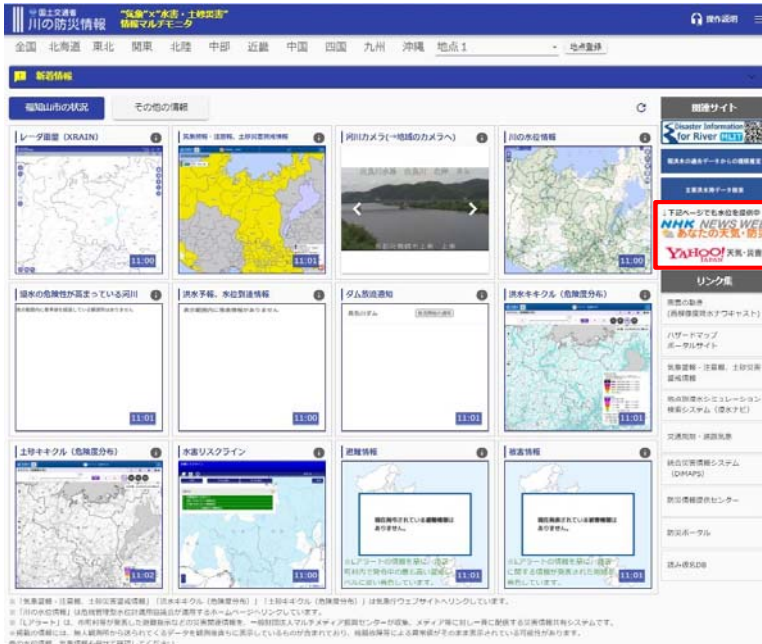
国土交通省
川の防災情報
"気象"×"水害・土砂災害" 情報マルチモニタ

操作説明

全国　北海道　東北　関東　北陸　中部　近畿　中国　四国　九州　沖縄　地点１　地点登録

新着情報

福知山市の状況　その他の情報

関連サイト
Disaster Information for River
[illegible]
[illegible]
下記ページでも水位を提供中
NHK NEWS WEB あなたの天気・防災
YAHOO! JAPAN 天気・災害

リンク集
雨雲の動き（高解像度降水ナウキャスト）
ハザードマップポータルサイト
気象警報・注意報、土砂災害警戒情報
地点別浸水シミュレーション検索システム（浸水ナビ）
交通気象・道路気象
統合災害情報システム（DiMAPS）
防災情報提供センター
防災ポータル
読み通知DB

レーダ雨量（XRAIN）　11:00
気象情報・注意報、土砂災害警戒情報　11:01
河川カメラ（→地域のカメラへ）　11:00
川の水位情報　11:00
洪水の危険性が高まっている河川　11:01
洪水予報、水位到達情報　11:00
ダム放流通知　11:01
洪水キキクル（危険度分布）　11:01
土砂キキクル（危険度分布）　11:02
水害リスクライン　11:01
避難情報　11:01
被害情報　11:01

現在発令されている避難情報はありません。
現在発表されている被害情報はありません。

※「気象警報・注意報、土砂災害警戒情報」「洪水キキクル（危険度分布）」「土砂キキクル（危険度分布）」は気象庁ウェブサイトへリンクしています。
※「川の水位情報」は危機管理型水位計運用協議会が運用するホームページへリンクしています。
※「Lアラート」は、市町村等が発信した避難勧告などの災害関連情報を、一般財団法人マルチメディア振興センターが収集、メディア等に対し一斉に配信する災害情報共有システムです。
※掲載の情報は、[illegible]
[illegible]